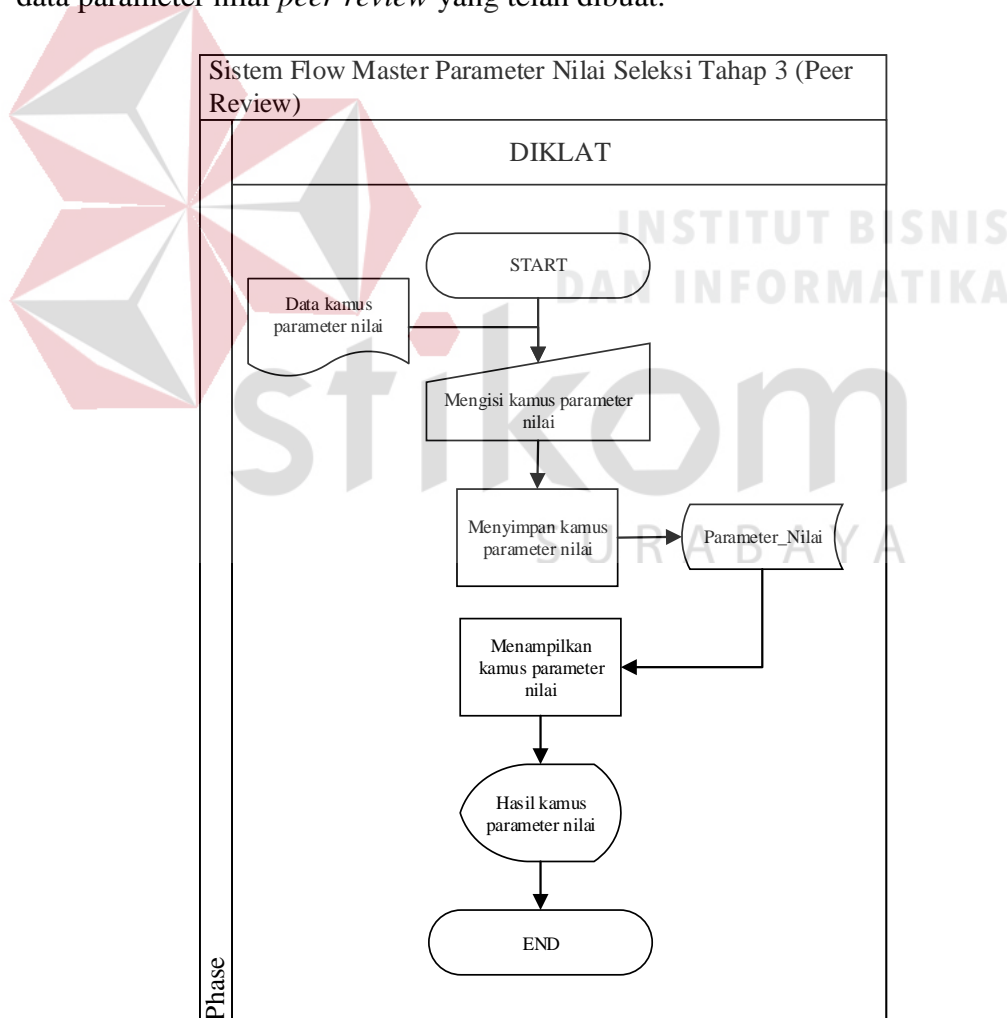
data parameter nilai *peer review* yang telah dibuat.

Sistem Flow Master Parameter Nilai Seleksi Tahap 3 (Peer Review)

DIKLAT

INSTITUT BISNIS DAN INFORMATIKA

START

Data kamus parameter nilai

Mengisi kamus parameter nilai

Menyimpan kamus parameter nilai

Parameter_Nilai

SURABAYA

Menampilkan kamus parameter nilai

Hasil kamus parameter nilai

END

Phase